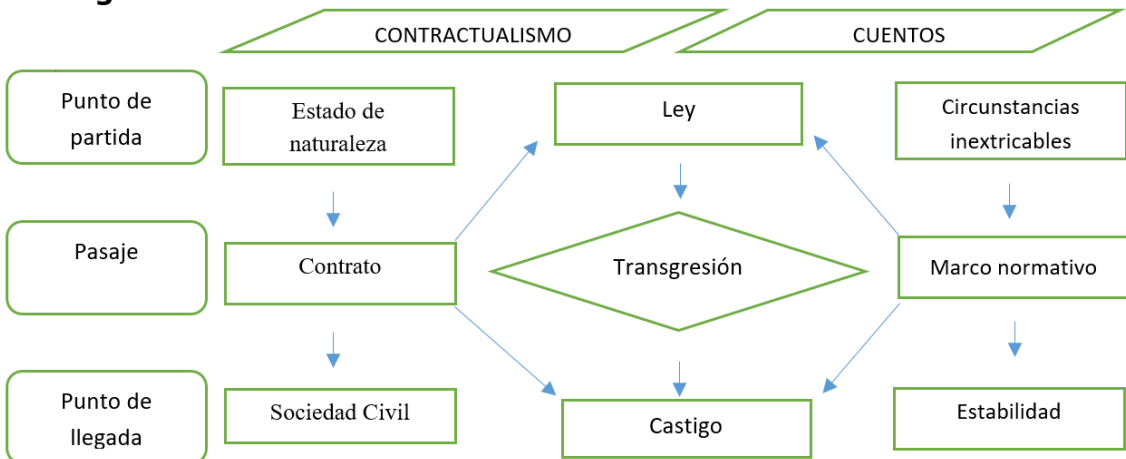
CONTRACTUALISMO

CUENTOS

Punto de partida

Estado de naturaleza

Ley

Circunstancias inextricables

Pasaje

Contrato

Transgresión

Marco normativo

Punto de llegada

Sociedad Civil

Castigo

Estabilidad